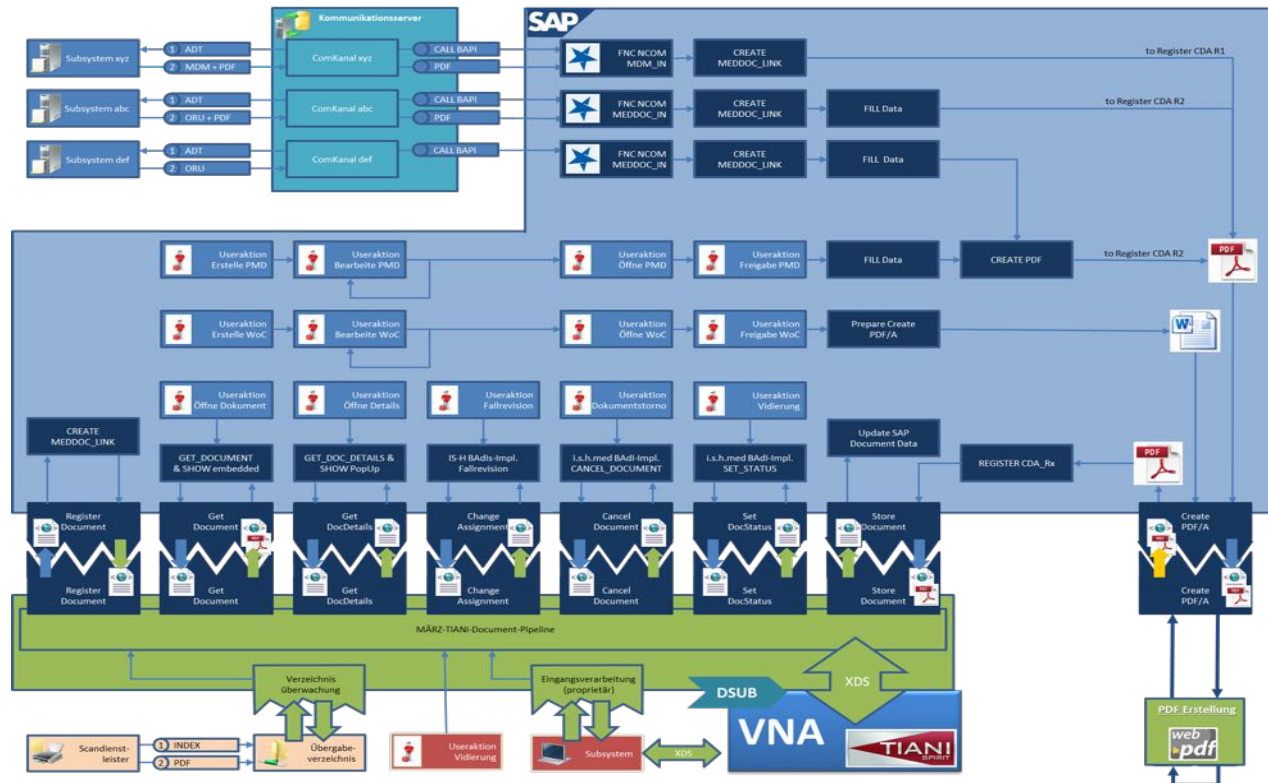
Kommunikationsserver

SAP

Subsystem xyz
1 ADT
2 MDM + PDF
ComKanal xyz
CALL BAPI
PDF
FNC NCOM MDM_IN
CREATE MEDDOC_LINK
to Register CDA R1

Subsystem abc
1 ADT
2 ORU + PDF
ComKanal abc
CALL BAPI
PDF
FNC NCOM MEDDOC_IN
CREATE MEDDOC_LINK
FILL Data
to Register CDA R2

Subsystem def
1 ADT
2 ORU
ComKanal def
CALL BAPI
FNC NCOM MEDDOC_IN
CREATE MEDDOC_LINK
FILL Data

Useraktion Erstelle PMD
Useraktion Bearbeite PMD
Useraktion Öffne PMD
Useraktion Freigabe PMD
FILL Data
CREATE PDF
to Register CDA R2

Useraktion Erstelle WoC
Useraktion Bearbeite WoC
Useraktion Öffne WoC
Useraktion Freigabe WoC
Prepare Create PDF/A

Useraktion Öffne Dokument
Useraktion Öffne Details
Useraktion Fallrevision
Useraktion Dokumentstorno
Useraktion Vidierung

CREATE MEDDOC_LINK
GET_DOCUMENT & SHOW embedded
GET_DOC_DETAILS & SHOW PopUp
IS-H BAdIs-Impl. Fallrevision
i.s.h.med BAdI-Impl. CANCEL_DOCUMENT
i.s.h.med BAdI-Impl. SET_STATUS
Update SAP Document Data
REGISTER CDA_Rx

Register Document
Get Document
Get DocDetails
Change Assignment
Cancel Document
Set DocStatus
Store Document
Create PDF/A

Register Document
Get Document
Get DocDetails
Change Assignment
Cancel Document
Set DocStatus
Store Document
Create PDF/A

MÄRZ-TIANI-Document-Pipeline

Verzeichnis überwachung
Eingangsverarbeitung (proprietär)
XDS
DSUB
VNA
TIANI SPIRIT

Scandienstleister
1 INDEX
2 PDF
Übergabeverzeichnis
Useraktion Vidierung
Subsystem
XDS

PDF Erstellung
web pdf